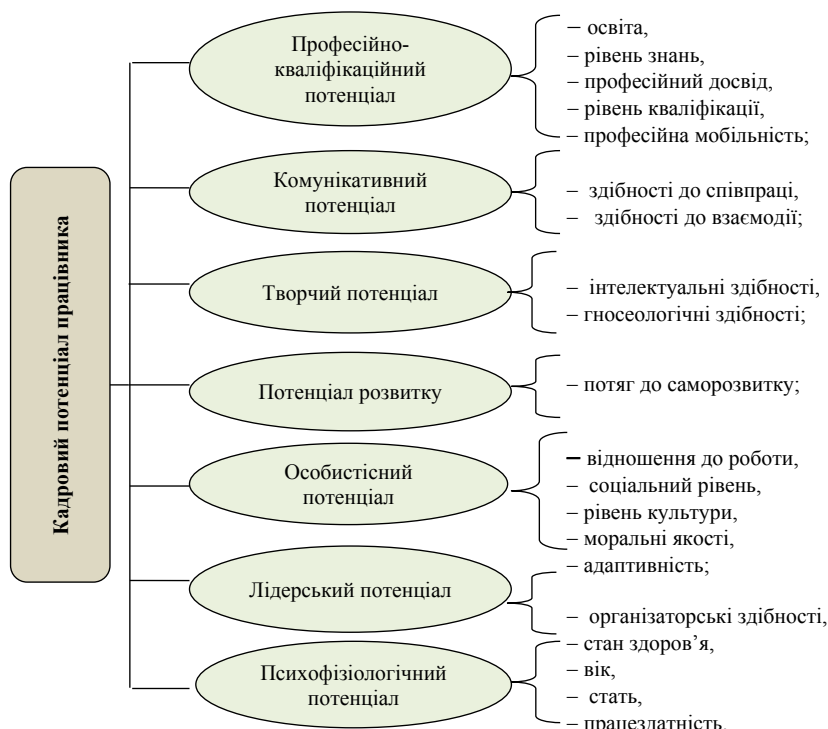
Кадровий потенціал працівника

Професійно-кваліфікаційний потенціал

– освіта,
– рівень знань,
– професійний досвід,
– рівень кваліфікації,
– професійна мобільність;

Комунікативний потенціал

– здібності до співпраці,
– здібності до взаємодії;

Творчий потенціал

– інтелектуальні здібності,
– гносеологічні здібності;

Потенціал розвитку

– потяг до саморозвитку;

Особистісний потенціал

– відношення до роботи,
– соціальний рівень,
– рівень культури,
– моральні якості,

Лідерський потенціал

– адаптивність;
– організаторські здібності,

Психофізіологічний потенціал

– стан здоров'я,
– вік,
– стать,
– працездатність,